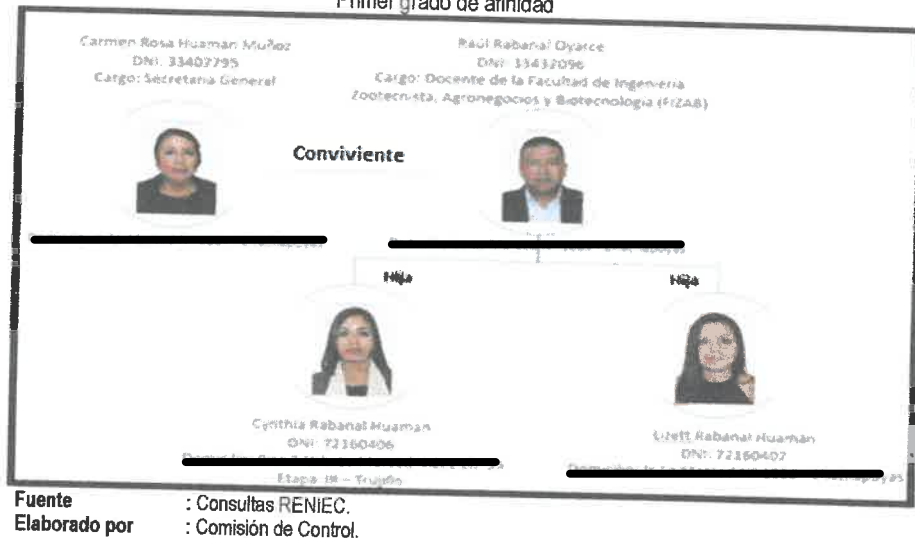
Primer grado de afinidad

Carmen Rosa Huaman Muñoz
DNI: 33407795
Cargo: Secretaria General

Raúl Rabanal Oyarce
DNI: 33432096
Cargo: Docente de la Facultad de Ingeniería Zootecnista, Agronegocios y Biotecnología (FIZAB)

Conviviente

Hija

Hija

Cynthia Rabanal Huaman
DNI: 72160406
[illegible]
Etapa: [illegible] – Trujillo

Lizett Rabanal Huaman
DNI: 72160407
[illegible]

Fuente : Consultas RENIEC.
Elaborado por : Comisión de Control.